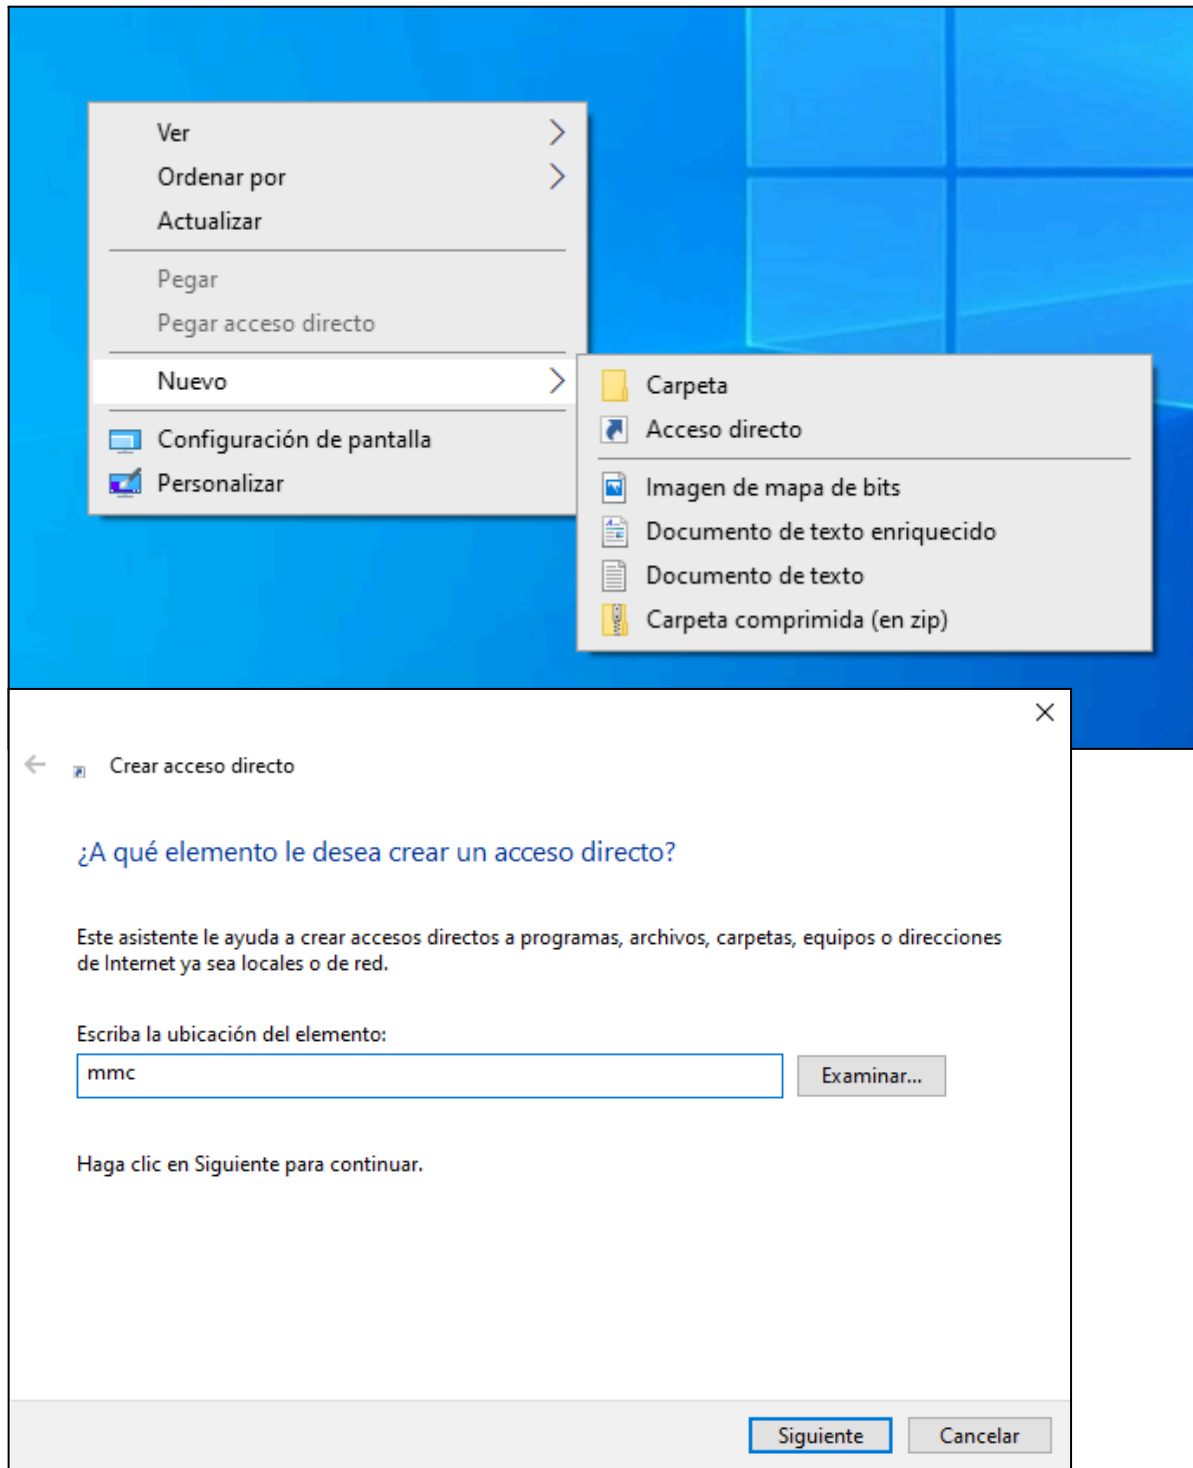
Ver
Ordenar por
Actualizar
Pegar
Pegar acceso directo
Nuevo
Configuración de pantalla
Personalizar

Carpeta
Acceso directo
Imagen de mapa de bits
Documento de texto enriquecido
Documento de texto
Carpeta comprimida (en zip)

Crear acceso directo

¿A qué elemento le desea crear un acceso directo?

Este asistente le ayuda a crear accesos directos a programas, archivos, carpetas, equipos o direcciones de Internet ya sea locales o de red.

Escriba la ubicación del elemento:

mmc

Examinar...

Haga clic en Siguiente para continuar.

Siguiente
Cancelar